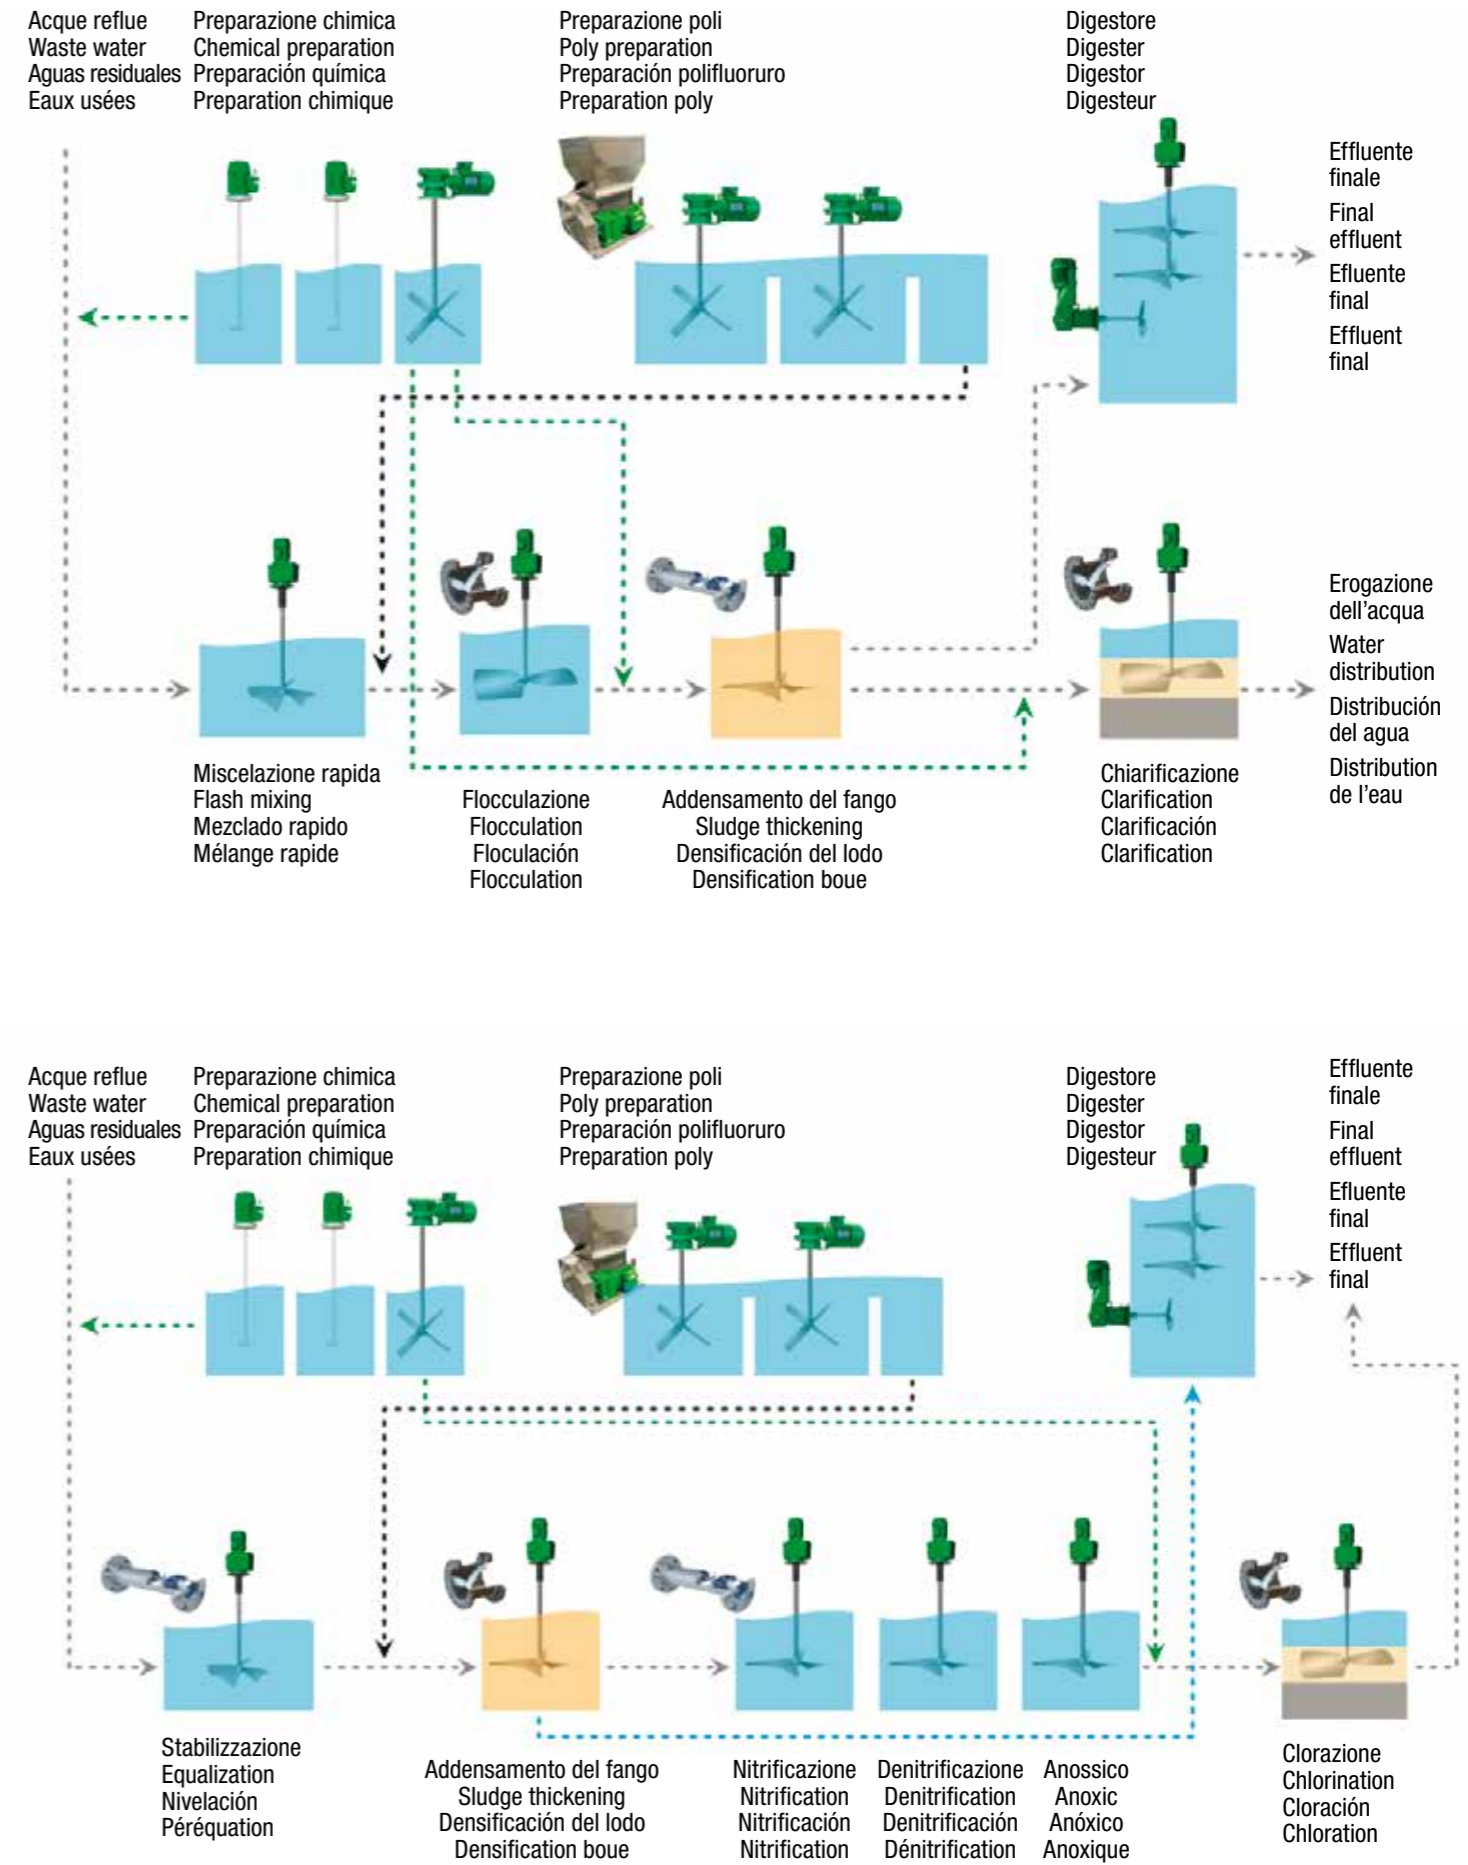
Acque reflue
Waste water
Aguas residuales
Eaux usées

Preparazione chimica
Chemical preparation
Preparación química
Preparation chimique

Preparazione poli
Poly preparation
Preparación polifluoruro
Preparation poly

Digestore
Digester
Digestor
Digesteur

Effluente finale
Final effluent
Efluente final
Effluent final

Erogazione dell'acqua
Water distribution
Distribución del agua
Distribution de l'eau

Miscelazione rapida
Flash mixing
Mezclado rapido
Mélange rapide

Flocculazione
Flocculation
Floculación
Flocculation

Addensamento del fango
Sludge thickening
Densificación del lodo
Densification boue

Chiarificazione
Clarification
Clarificación
Clarification

Acque reflue
Waste water
Aguas residuales
Eaux usées

Preparazione chimica
Chemical preparation
Preparación química
Preparation chimique

Preparazione poli
Poly preparation
Preparación polifluoruro
Preparation poly

Digestore
Digester
Digestor
Digesteur

Effluente finale
Final effluent
Efluente final
Effluent final

Stabilizzazione
Equalization
Nivelación
Péréquation

Addensamento del fango
Sludge thickening
Densificación del lodo
Densification boue

Nitrificazione
Nitrification
Nitrificación
Nitrification

Denitrificazione
Denitrification
Denitrificación
Dénitrification

Anossico
Anoxic
Anóxico
Anoxique

Clorazione
Chlorination
Cloración
Chloration